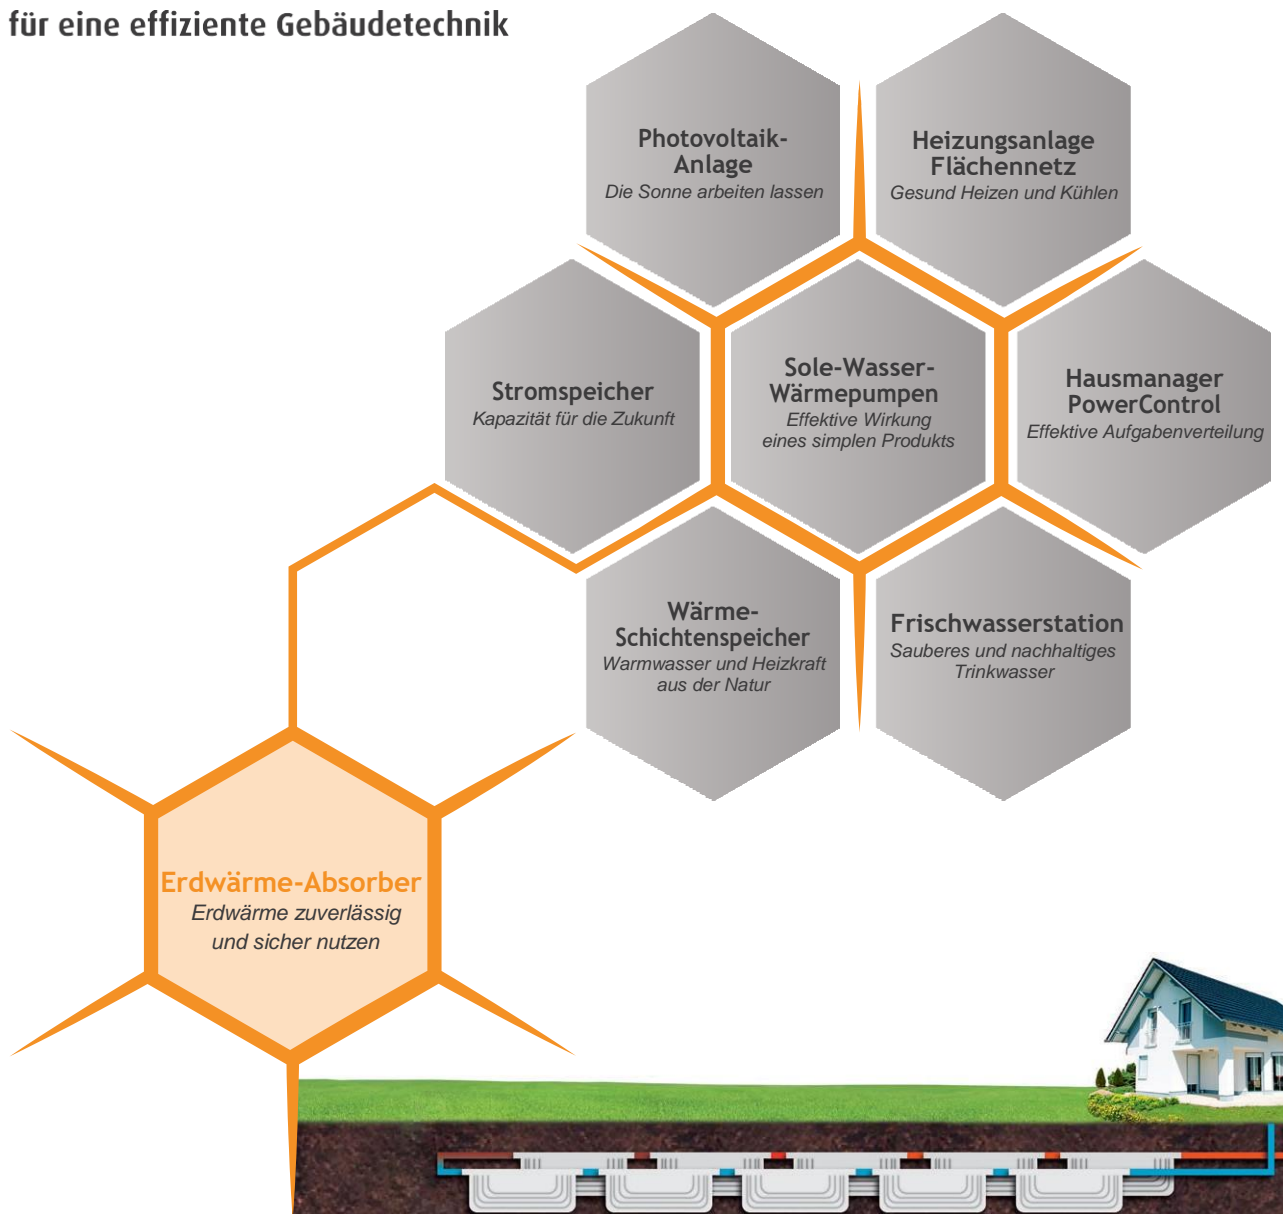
für eine effiziente Gebäudetechnik

Photovoltaik-Anlage
Die Sonne arbeiten lassen

Heizungsanlage Flächennetz
Gesund Heizen und Kühlen

Stromspeicher
Kapazität für die Zukunft

Sole-Wasser-Wärmepumpen
Effektive Wirkung eines simplen Produkts

Hausmanager PowerControl
Effektive Aufgabenverteilung

Wärme-Schichtenspeicher
Warmwasser und Heizkraft aus der Natur

Frischwasserstation
Sauberes und nachhaltiges Trinkwasser

Erdwärme-Absorber
Erdwärme zuverlässig und sicher nutzen